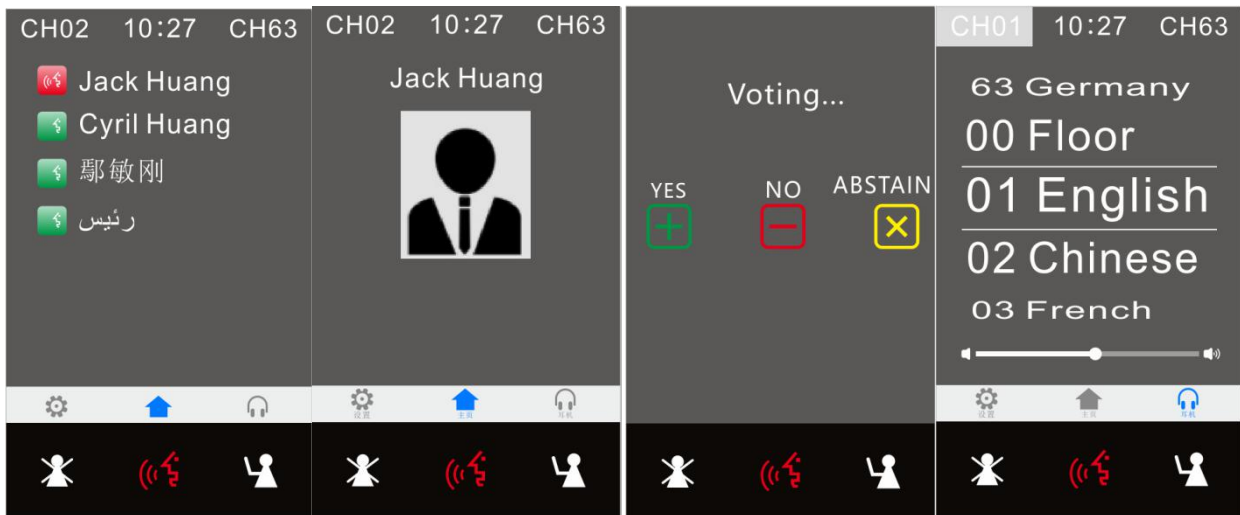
CH02 10:27 CH63

Jack Huang

Cyril Huang

鄢敏刚

رئيس

CH02 10:27 CH63

Jack Huang

设置 主页 耳机

Voting...

YES NO ABSTAIN

CH01 10:27 CH63

63 Germany

00 Floor

01 English

02 Chinese

03 French

设置 主页 耳机